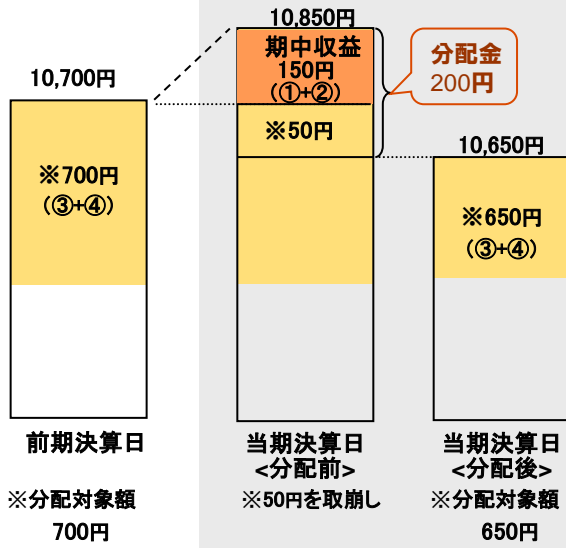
10,700円

※700円
（③+④）

前期決算日

※分配対象額
700円

10,850円

期中収益
150円
（①+②）

※50円

当期決算日
<分配前>

※50円を取崩し

分配金
200円

10,650円

※650円
（③+④）

当期決算日
<分配後>

※分配対象額
650円